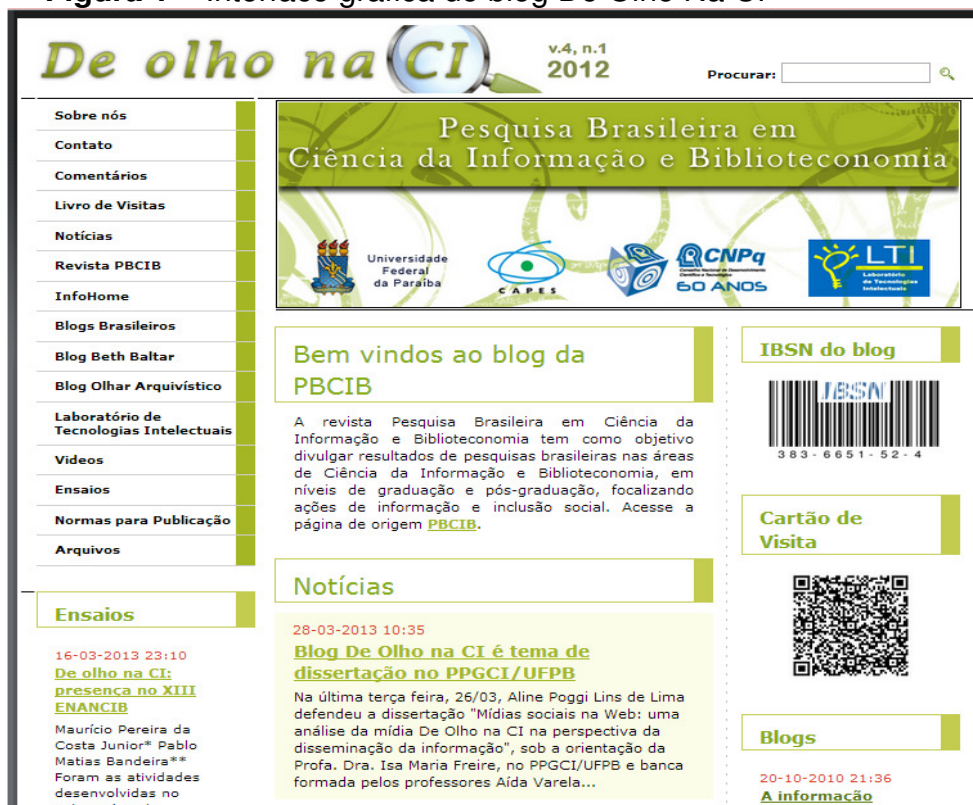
Figura 1 – Interface gráfica do blog De Olho Na CI

De olho na CI

v.4, n.1
2012

Procurar:

Sobre nós
Contato
Comentários
Livro de Visitas
Notícias
Revista PBCIB
InfoHome
Blogs Brasileiros
Blog Beth Baltar
Blog Olhar Arquivístico
Laboratório de Tecnologias Intelectuais
Videos
Ensaios
Normas para Publicação
Arquivos

Pesquisa Brasileira em
Ciência da Informação e Biblioteconomia

Universidade Federal da Paraíba
CAPES
CNPq
60 ANOS
LTI
Laboratório de Tecnologias Intelectuais

Bem vindos ao blog da PBCIB

A revista Pesquisa Brasileira em Ciência da Informação e Biblioteconomia tem como objetivo divulgar resultados de pesquisas brasileiras nas áreas de Ciência da Informação e Biblioteconomia, em níveis de graduação e pós-graduação, focalizando ações de informação e inclusão social. Acesse a página de origem PBCIB.

Notícias

28-03-2013 10:35
Blog De Olho na CI é tema de dissertação no PPGCI/UFPB
Na última terça feira, 26/03, Aline Poggi Lins de Lima defendeu a dissertação "Mídias sociais na Web: uma análise da mídia De Olho na CI na perspectiva da disseminação da informação", sob a orientação da Profa. Dra. Isa Maria Freire, no PPGCI/UFPB e banca formada pelos professores Aída Varela...

Ensaios

16-03-2013 23:10
De olho na CI: presença no XIII ENANCIB
Maurício Pereira da Costa Junior* Pablo Matias Bandeira** Foram as atividades desenvolvidas no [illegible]

IBSN do blog

IBSN
383-6651-52-4

Cartão de Visita

Blogs

20-10-2010 21:36
A informação